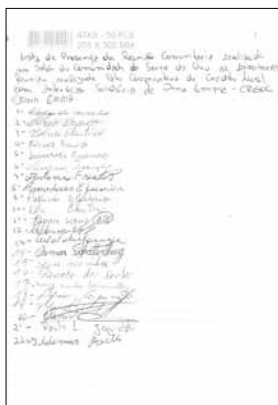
ATAS - 50 FLS
205 X 300 MM

Lista de Presença da Reunião Comunitária realizada na Sede da Comunidade da Serra do Ureu às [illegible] Reunião realizada pela Cooperativa de Crédito Rural com Interação Solidária de Ouro Compre - CRESOL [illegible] CRESOL

1º - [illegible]
2º - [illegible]
3º - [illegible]
4º - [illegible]
5º - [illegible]
6º - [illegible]
7º - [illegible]
8º - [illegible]
9º - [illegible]
10º - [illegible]
11º - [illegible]
12º - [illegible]
13º - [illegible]
14º - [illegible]
15º - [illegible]
16º - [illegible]
17º - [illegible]
18º - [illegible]
19º - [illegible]
20º - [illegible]
21º - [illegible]
22º - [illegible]